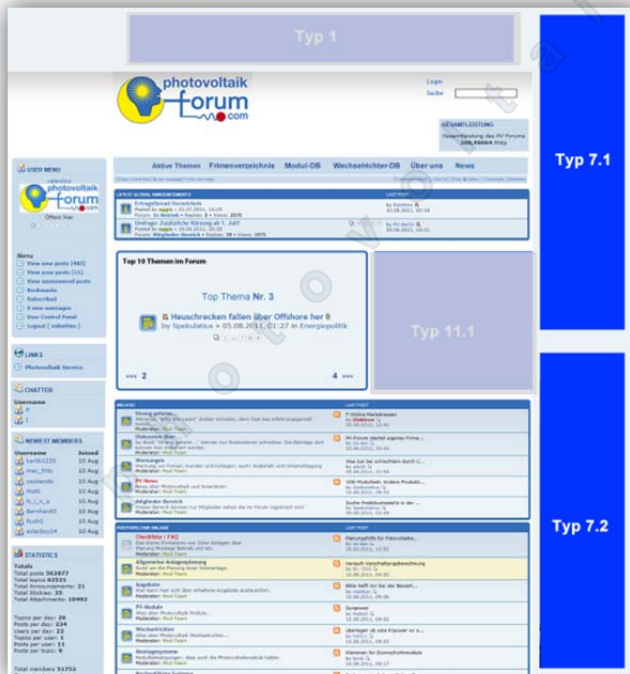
Typ 1

photovoltaik forum .com

Login
Suche

GESAMTLEISTUNG
Gesamtleistung des PV-Forums
106,8980 MWp

Typ 7.1

USER MENU

Offens line

Menu
View new posts
View your posts
View unanswered posts
Bookmarks
Subscribed
0 new messages
User Control Panel
Logout

Aktive Themen Firmenverzeichnis Modul-DB Wechselrichter-DB Über uns News

LATEST GLOBAL ANNOUNCEMENTS

LAST POST

Top 10 Themen im Forum

Top Thema Nr. 3

Heuschrecken fallen über Offshore her

by Spekulatius » 05.08.2011, 01:27 in Energiepolitik

««« 2

4 »»»

Typ 11.1

LINKS
Photovoltaik Service

CHATTER
Username

NEWEST MEMBERS
Username Joined

STATISTICS
Totals

PV News

Checkliste / FAQ

Allgemeine Anlagenplanung

Angebote

PV-Module

Wechselrichter

Montagesysteme

Typ 7.2

photovoltaik